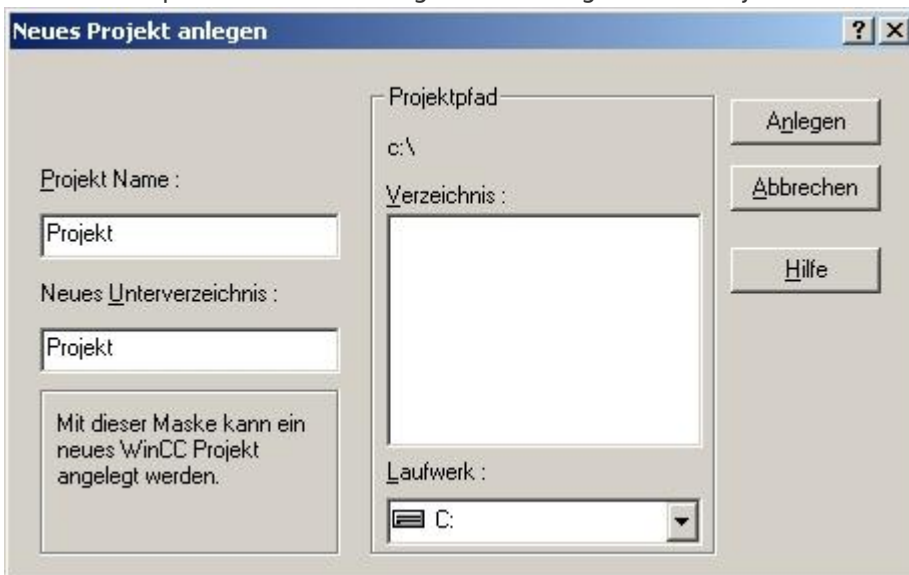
Neues Projekt anlegen

?

Projekt Name :

Projekt

Neues Unterverzeichnis :

Projekt

Mit dieser Maske kann ein neues WinCC Projekt angelegt werden.

Projektpfad

c:\

Verzeichnis :

Laufwerk :

C:

Anlegen

Abbrechen

Hilfe